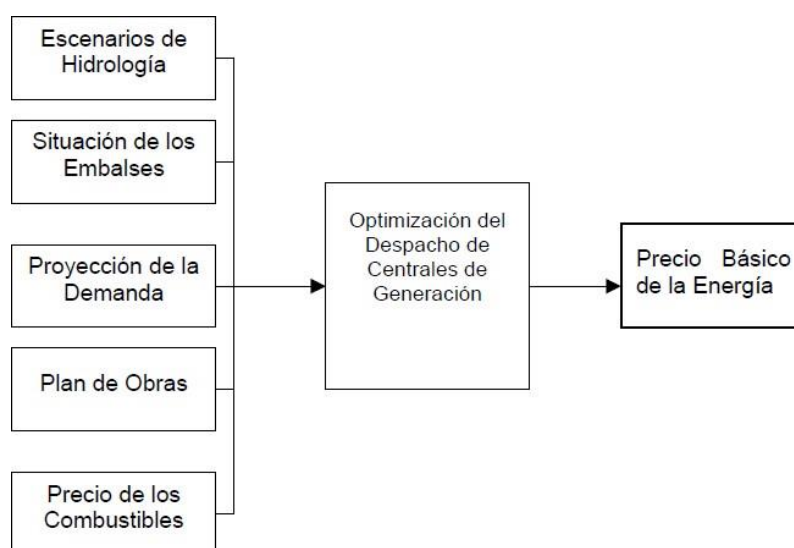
Escenarios de Hidrología

Situación de los Embalses

Proyección de la Demanda

Plan de Obras

Precio de los Combustibles

Optimización del Despacho de Centrales de Generación

Precio Básico de la Energía